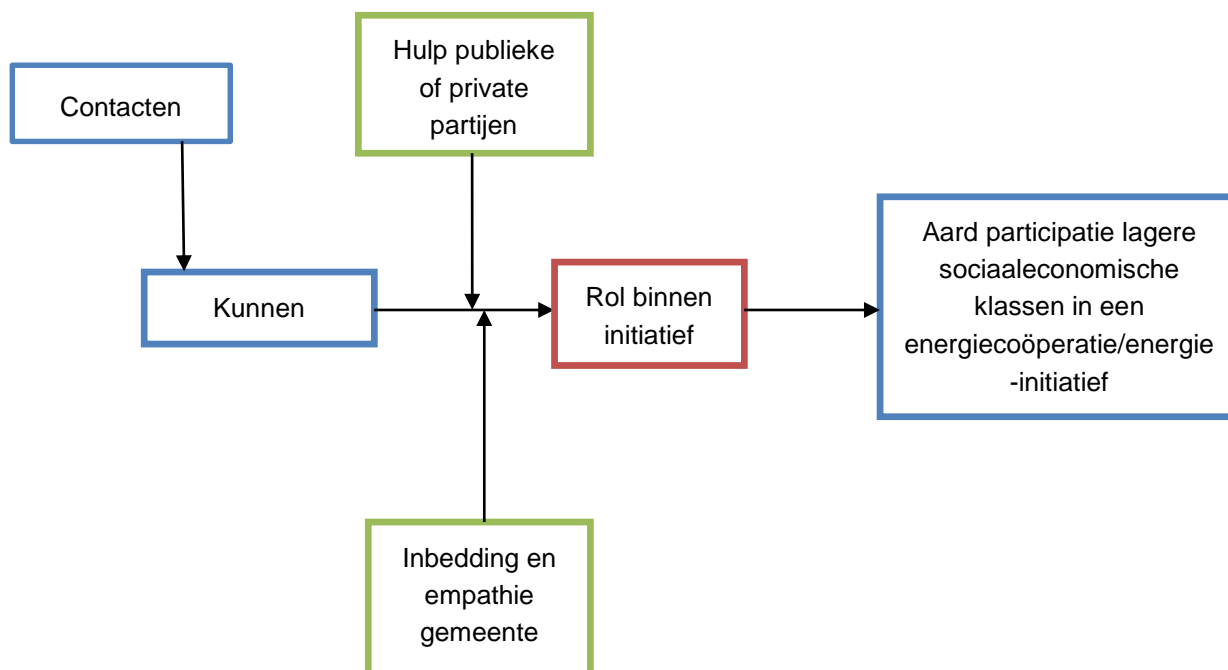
Contacten

Hulp publieke of private partijen

Kunnen

Rol binnen initiatief

Aard participatie lagere sociaaleconomische klassen in een energiecoöperatie/energie -initiatief

Inbedding en empathie gemeente